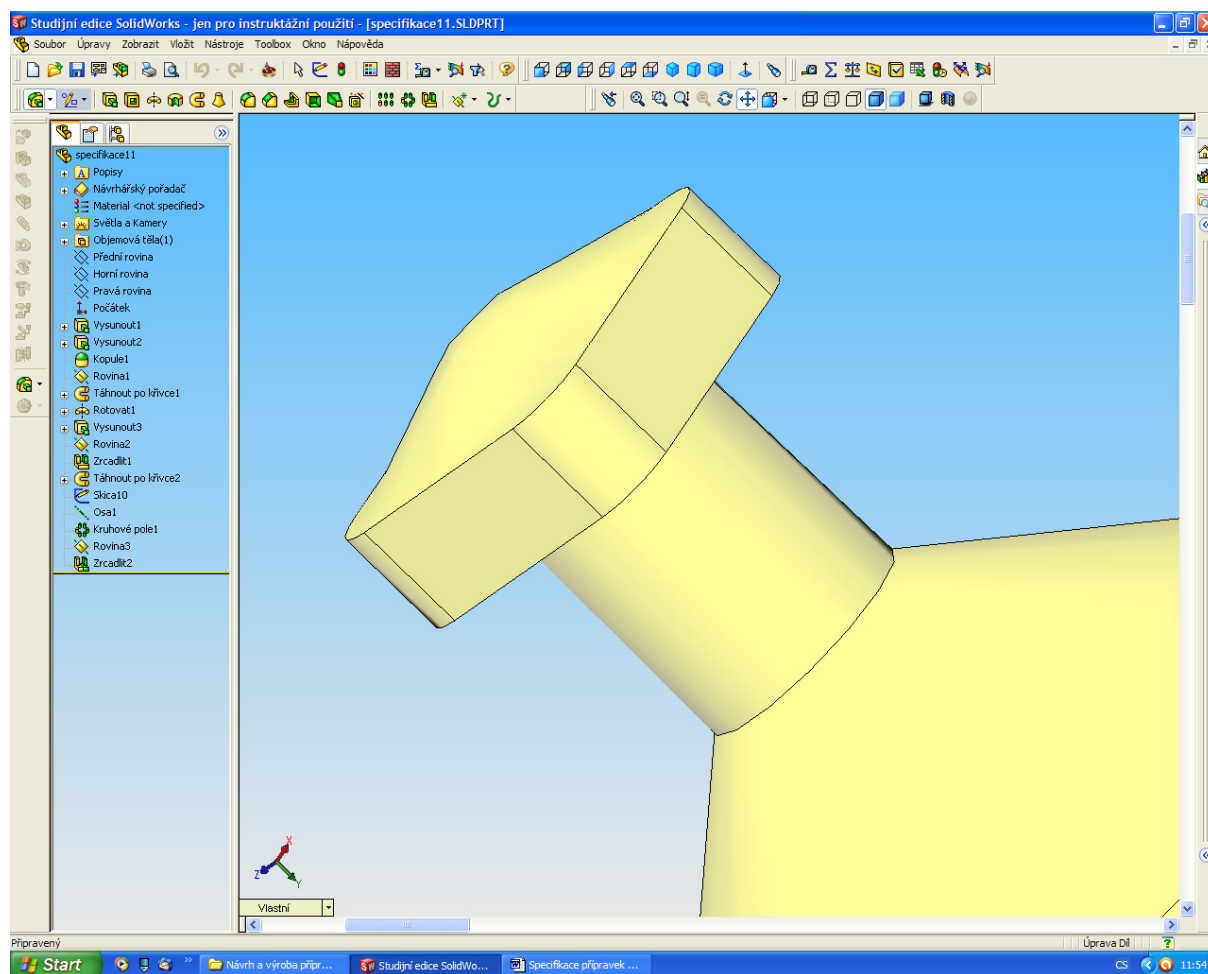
Studijní edice SolidWorks - jen pro instruktážní použití - [specifikace11.SLDPRT]

Soubor Úpravy Zobrazit Vložit Nástroje Toolbox Okno Nápověda

specifikace11
Popisy
Návrhářský pořadač
Material <not specified>
Světla a Kamery
Objemová těla(1)
Přední rovina
Horní rovina
Pravá rovina
Počátek
Vysunout1
Vysunout2
Kopule1
Rovina1
Táhnout po křivce1
Rotovat1
Vysunout3
Rovina2
Zrcadlit1
Táhnout po křivce2
Skica10
Osa1
Kruhové pole1
Rovina3
Zrcadlit2

X
Z
Y

Vlastní

Připravený
Úprava Díl

Start
Návrh a výroba přípr...
Studijní edice SolidWo...
Specifikace přípravek ...
CS
11:54